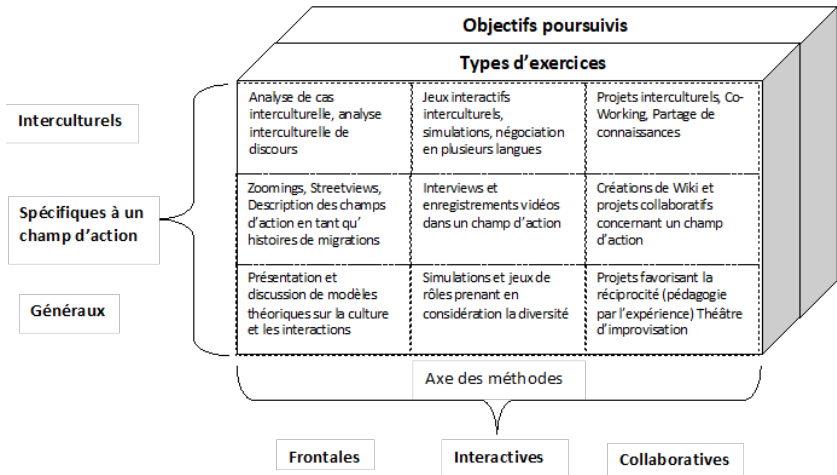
Objectifs poursuivis

Types d’exercices

Interculturels

Spécifiques à un champ d’action

Généraux

| Analyse de cas interculturelle, analyse interculturelle de discours | Jeux interactifs interculturels, simulations, négociation en plusieurs langues | Projets interculturels, Co-Working, Partage de connaissances |
|---|---|---|
| Zoomings, Streetviews, Description des champs d’action en tant qu’ histoires de migrations | Interviews et enregistrements vidéos dans un champ d’action | Créations de Wiki et projets collaboratifs concernant un champ d’action |
| Présentation et discussion de modèles théoriques sur la culture et les interactions | Simulations et jeux de rôles prenant en considération la diversité | Projets favorisant la réciprocité (pédagogie par l’expérience) Théâtre d’improvisation |

Axe des méthodes

Frontales

Interactives

Collaboratives